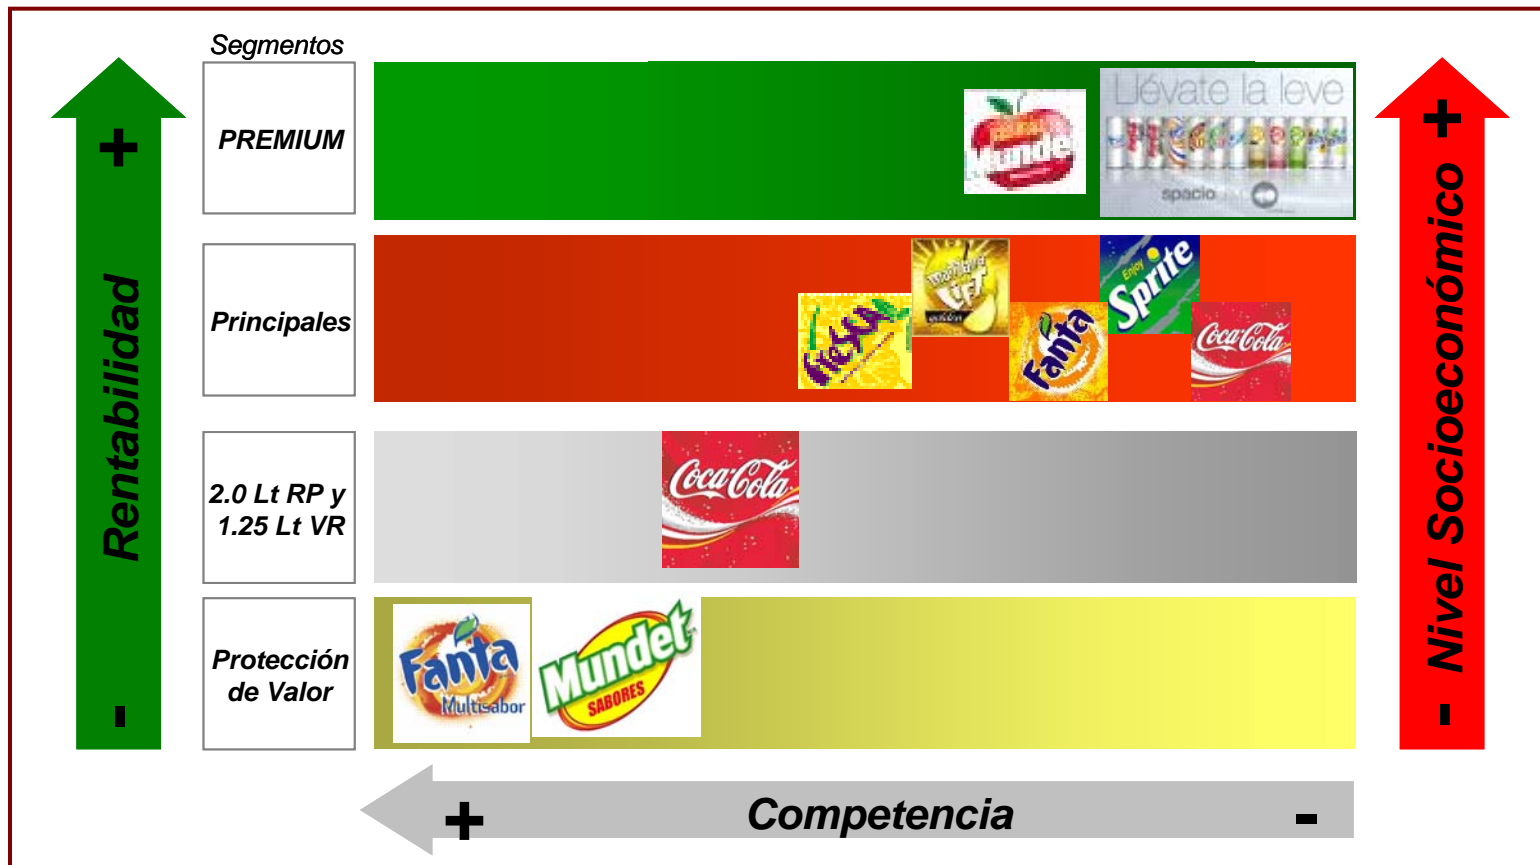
Segmentos

PREMIUM

Principales

2.0 Lt RP y 1.25 Lt VR

Protección de Valor

+

Rentabilidad

-

Mundet

Llévate la leve

spacio

Fiesta

Manzana Lift

Fanta

Enjoy Sprite

Coca-Cola

Coca-Cola

Fanta Multisabor

Mundet SABORES

+

Nivel Socioeconómico

-

+

Competencia

-